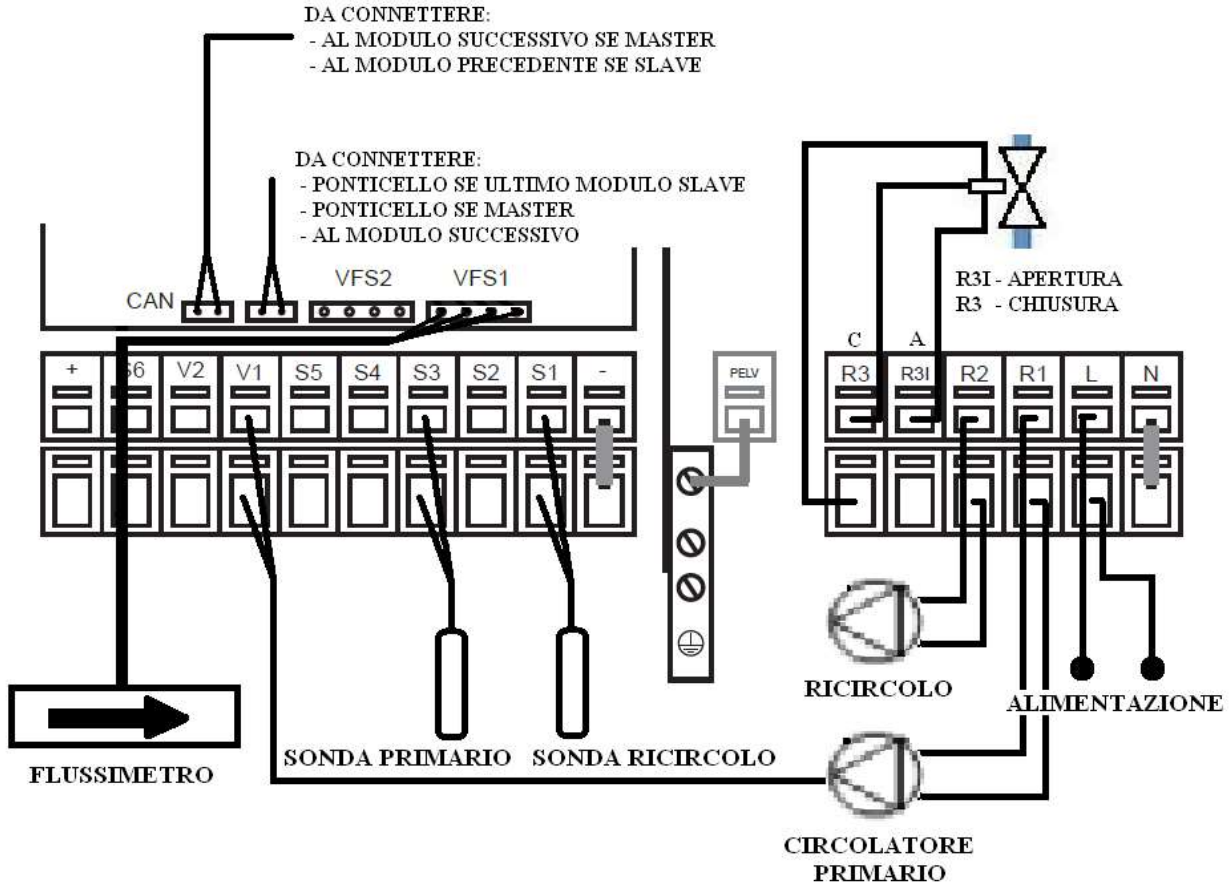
DA CONNETTERE:
- AL MODULO SUCCESSIVO SE MASTER
- AL MODULO PRECEDENTE SE SLAVE

DA CONNETTERE:
- PONTICELLO SE ULTIMO MODULO SLAVE
- PONTICELLO SE MASTER
- AL MODULO SUCCESSIVO

CAN VFS2 VFS1

+ S6 V2 V1 S5 S4 S3 S2 S1 -

PELV

R3I - APERTURA
R3 - CHIUSURA

C A
R3 R3I R2 R1 L N

RICIRCOLO
ALIMENTAZIONE

FLUSSIMETRO
SONDA PRIMARIO SONDA RICIRCOLO

CIRCOLATORE PRIMARIO